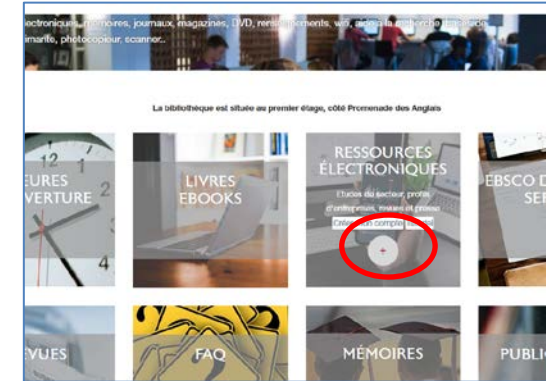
électroniques, mémoires, journaux, magazines, DVD, renseignements, wifi, aide à la recherche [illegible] imprimante, photocopieur, scanner...

La bibliothèque est située au premier étage, côté Promenade des Anglais

EURES
VERTURE

12
4

LIVRES
EBOOKS

RESSOURCES
ÉLECTRONIQUES
Etudes du secteur, profils d'entreprises, revues et presse
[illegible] complet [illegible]
+

EBSCO D
SER

VUES

FAQ

MÉMOIRES

PUBLI